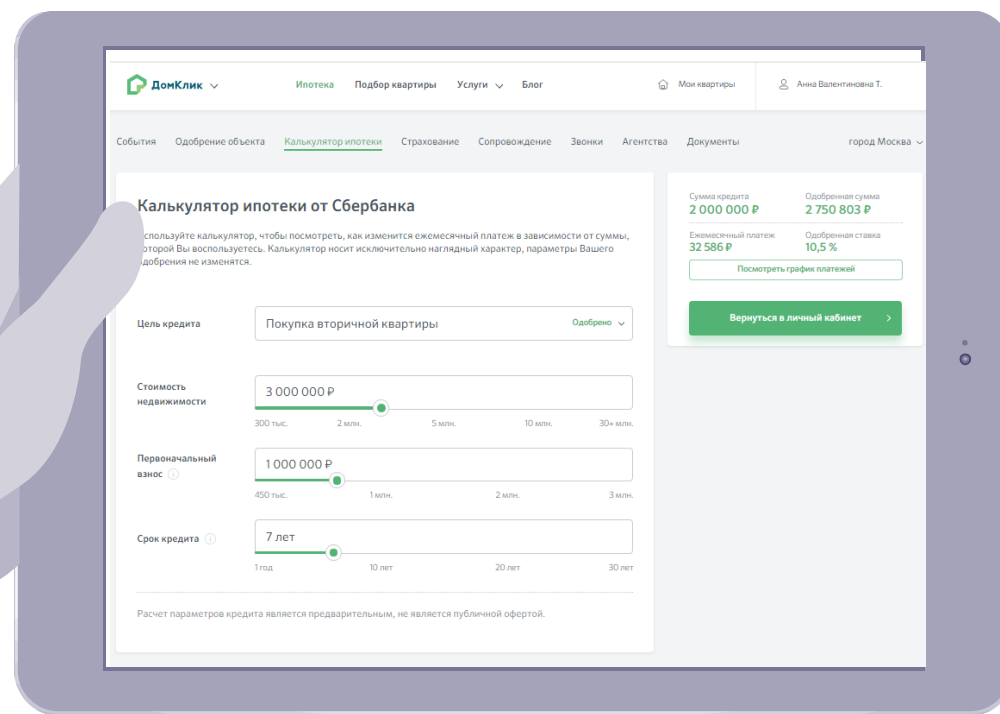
ДомКлик

Ипотека Подбор квартиры Услуги Блог

Мои квартиры

Анна Валентиновна Т.

События Одобрение объекта Калькулятор ипотеки Страхование Сопровождение Звонки Агентства Документы город Москва

Калькулятор ипотеки от Сбербанка

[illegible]спользуйте калькулятор, чтобы посмотреть, как изменится ежемесячный платеж в зависимости от суммы, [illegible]оторой Вы воспользуетесь. Калькулятор носит исключительно наглядный характер, параметры Вашего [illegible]добрения не изменятся.

Цель кредита

Покупка вторичной квартиры

Одобрено

Стоимость недвижимости

3 000 000 ₽

300 тыс. 2 млн. 5 млн. 10 млн. 30+ млн.

Первоначальный взнос

1 000 000 ₽

450 тыс. 1 млн. 2 млн. 3 млн.

Срок кредита

7 лет

1 год 10 лет 20 лет 30 лет

Расчет параметров кредита является предварительным, не является публичной офертой.

Сумма кредита
2 000 000 ₽

Одобренная сумма
2 750 803 ₽

Ежемесячный платеж
32 586 ₽

Одобренная ставка
10,5 %

Посмотреть график платежей

Вернуться в личный кабинет